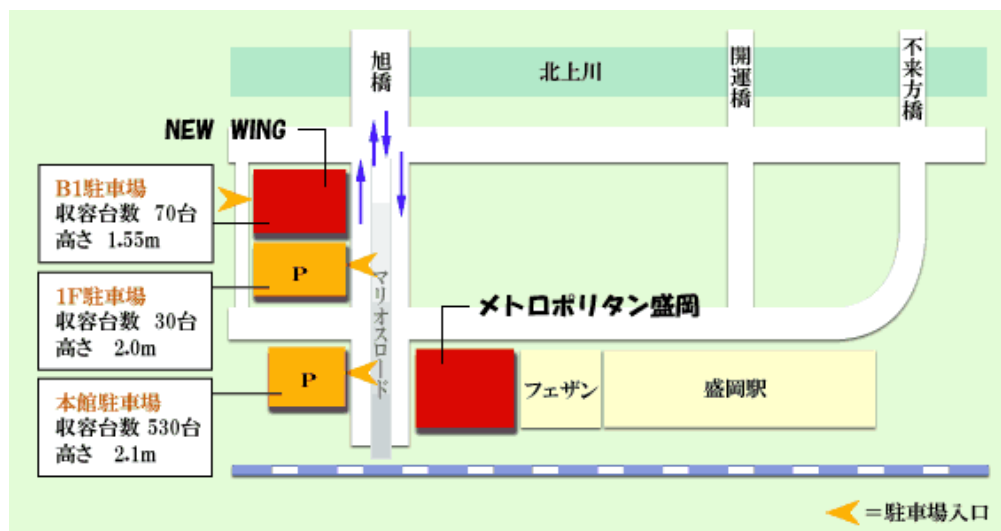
旭橋

北上川

開運橋

不来方橋

NEW WING

B1駐車場
収容台数 70台
高さ 1.55m

P

1F駐車場
収容台数 30台
高さ 2.0m

マリオスロード

メトロポリタン盛岡

P

本館駐車場
収容台数 530台
高さ 2.1m

フェザン

盛岡駅

＝駐車場入口